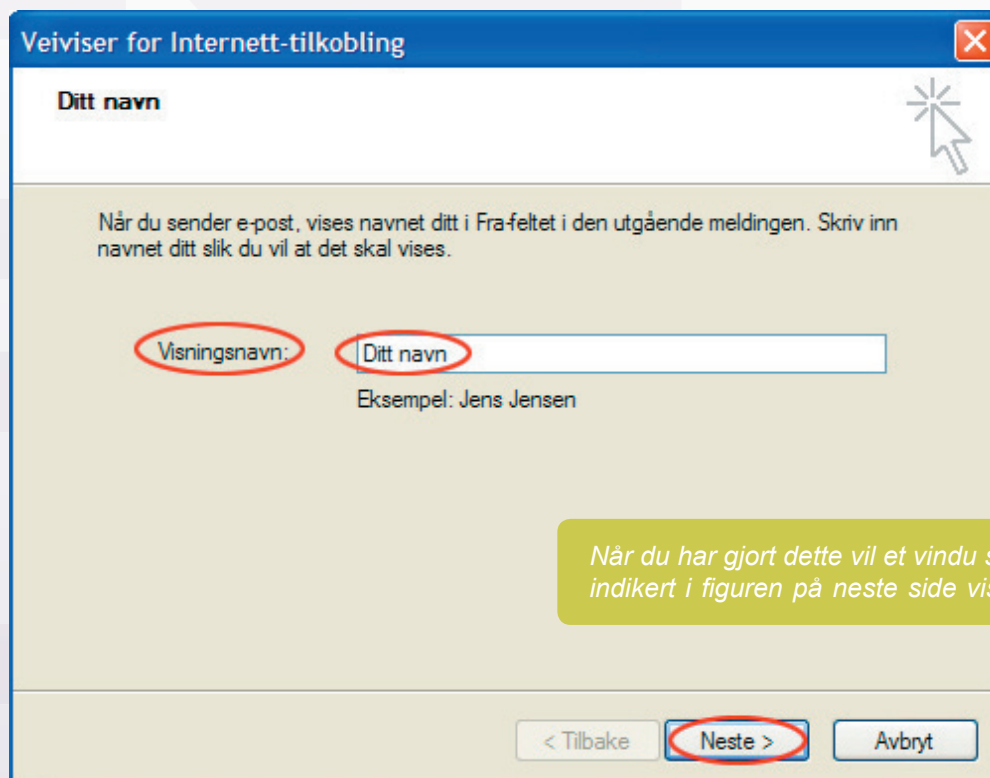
Veiviser for Internett-tilkobling

Ditt navn

Når du sender e-post, vises navnet ditt i Fra-feltet i den utgående meldingen. Skriv inn navnet ditt slik du vil at det skal vises.

Visningsnavn: Ditt navn

Eksempel: Jens Jensen

Når du har gjort dette vil et vindu s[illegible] indikert i figuren på neste side vi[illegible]

< Tilbake Neste > Avbryt